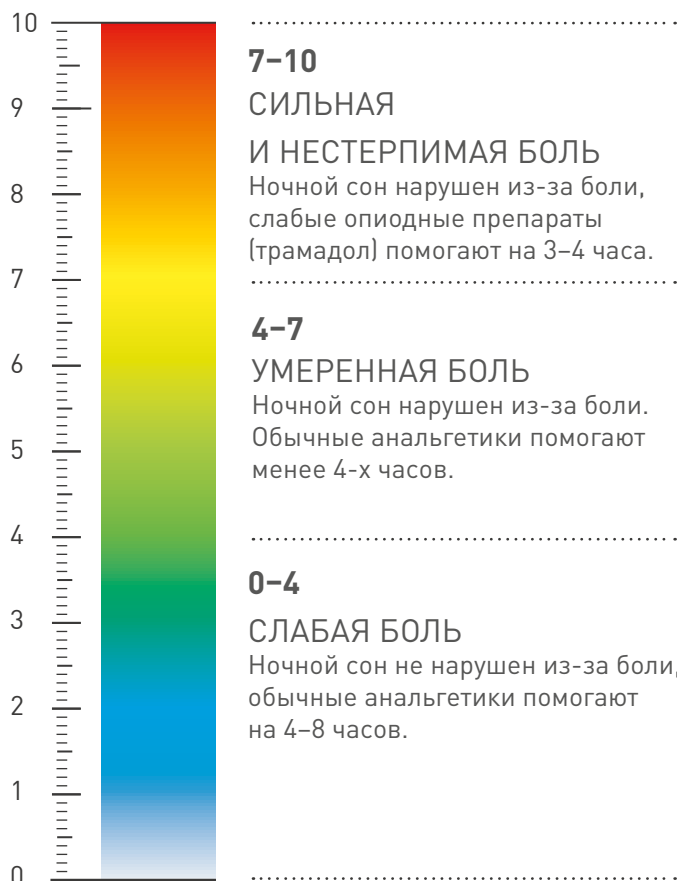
10
9
8
7
6
5
4
3
2
1
0

**7–10**
СИЛЬНАЯ
И НЕСТЕРПИМАЯ БОЛЬ
Ночной сон нарушен из-за боли, слабые опиодные препараты (трамадол) помогают на 3–4 часа.

**4–7**
УМЕРЕННАЯ БОЛЬ
Ночной сон нарушен из-за боли. Обычные анальгетики помогают менее 4-х часов.

**0–4**
СЛАБАЯ БОЛЬ
Ночной сон не нарушен из-за боли, обычные анальгетики помогают на 4–8 часов.